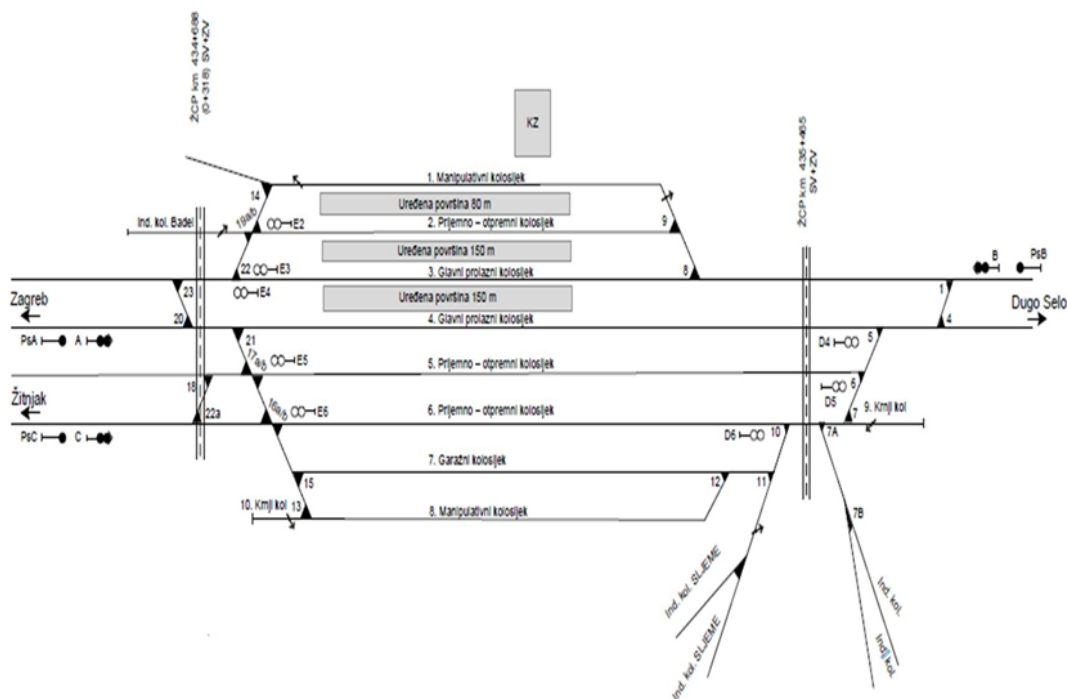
ŽCP km 434+686 (D+318) SV+ZV

KZ

ŽCP km 435+465 SV+ZV

1. Manipulativni kolosijek

Uređena površina 80 m

2. Prijemno – otpremni kolosijek

Uređena površina 150 m

3. Glavni prolazni kolosijek

Uređena površina 150 m

4. Glavni prolazni kolosijek

5. Prijemno – otpremni kolosijek

6. Prijemno – otpremni kolosijek

7. Garažni kolosijek

8. Manipulativni kolosijek

Ind. kol. Badel

14
19a/b
E2
9
22
E3
8
E4
23
20
21
17a/b
E5
18
22a
16a/b
E6
15
13
12
11
10
D4
5
D5
6
7
D6
7A
7B
1
4
B
PsB

Zagreb
Dugo Selo
Žitnjak

PsA A
PsC C

9. Krnji kol
10. Krnji kol

Ind. kol. SLJEME
Ind. kol. SLJEME
Ind. kol.
Ind. kol.